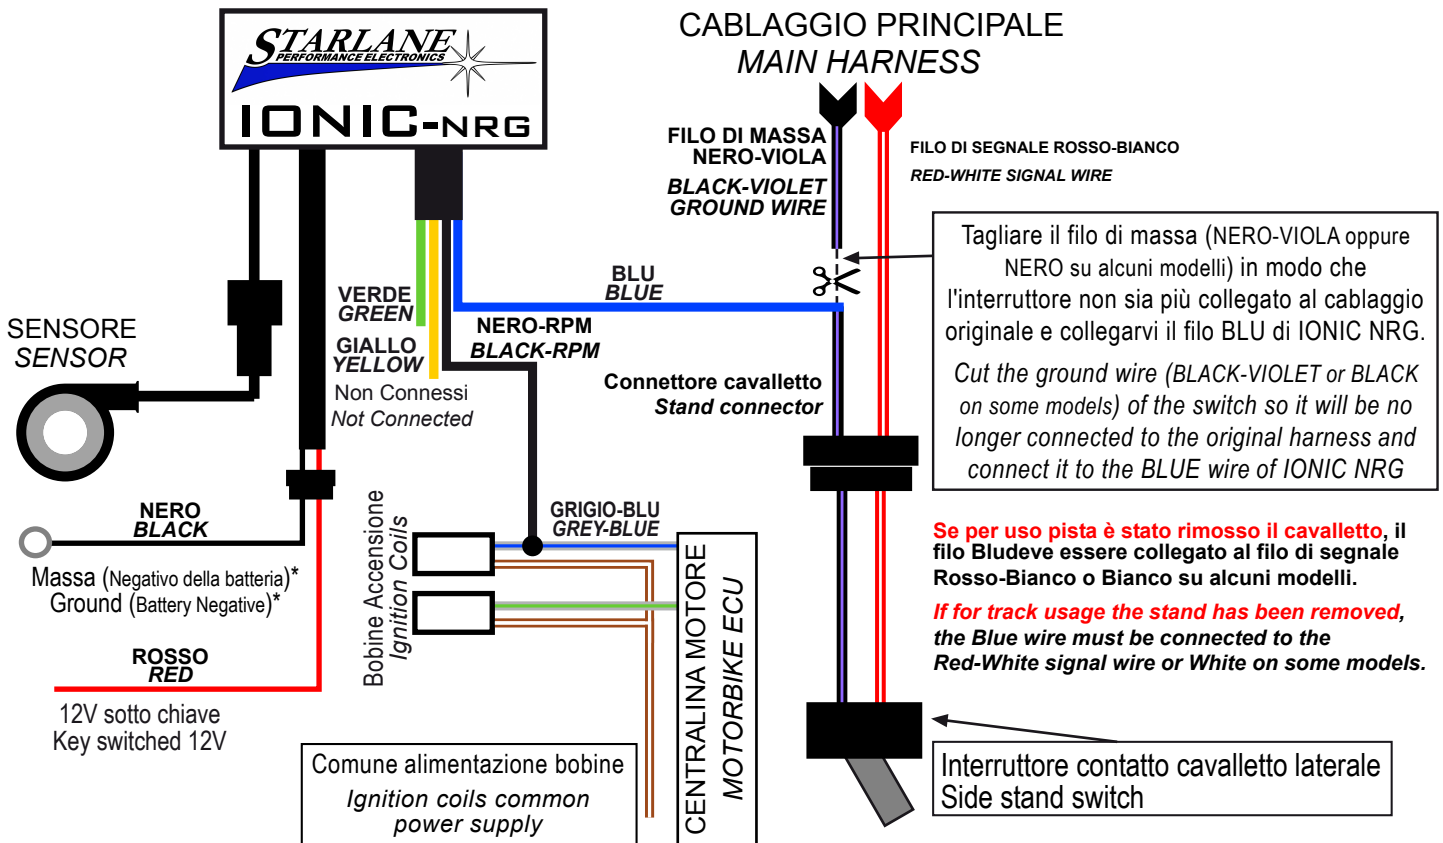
STARLANE
PERFORMANCE ELECTRONICS
IONIC-NRG

CABLAGGIO PRINCIPALE
MAIN HARNESS

FILO DI MASSA
NERO-VIOLA
BLACK-VIOLET
GROUND WIRE

FILO DI SEGNALE ROSSO-BIANCO
RED-WHITE SIGNAL WIRE

Tagliare il filo di massa (NERO-VIOLA oppure NERO su alcuni modelli) in modo che l'interruttore non sia più collegato al cablaggio originale e collegarvi il filo BLU di IONIC NRG.
Cut the ground wire (BLACK-VIOLET or BLACK on some models) of the switch so it will be no longer connected to the original harness and connect it to the BLUE wire of IONIC NRG

SENSORE
SENSOR

VERDE
GREEN
GIALLO
YELLOW
Non Connessi
Not Connected

BLU
BLUE

NERO-RPM
BLACK-RPM

Connettore cavalletto
Stand connector

NERO
BLACK
Massa (Negativo della batteria)*
Ground (Battery Negative)*

Bobine Accensione
Ignition Coils

GRIGIO-BLU
GREY-BLUE

CENTRALINA MOTORE
MOTORBIKE ECU

Se per uso pista è stato rimosso il cavalletto, il filo Bludeve essere collegato al filo di segnale Rosso-Bianco o Bianco su alcuni modelli.
If for track usage the stand has been removed, the Blue wire must be connected to the Red-White signal wire or White on some models.

ROSSO
RED
12V sotto chiave
Key switched 12V

Comune alimentazione bobine
Ignition coils common power supply

Interruttore contatto cavalletto laterale
Side stand switch